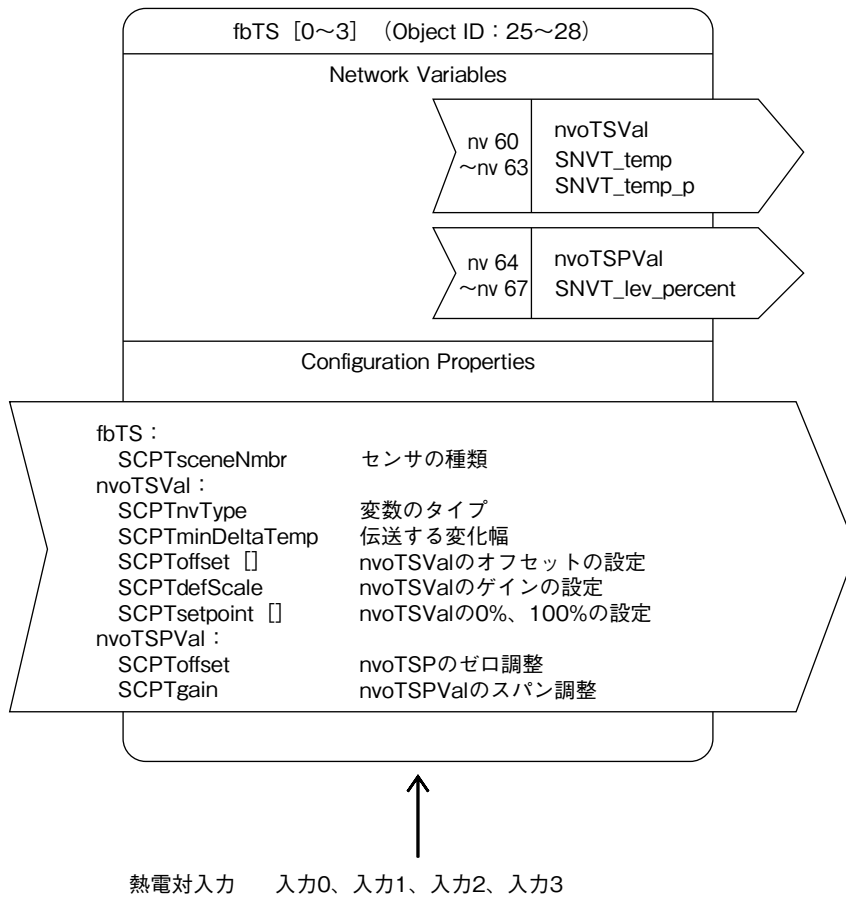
fbTS［0～3］（Object ID：25～28）

Network Variables

nv 60 ～nv 63

nvoTSVal
SNVT_temp
SNVT_temp_p

nv 64 ～nv 67

nvoTSPVal
SNVT_lev_percent

Configuration Properties

| | |
|---|---|
| fbTS： | |
| SCPTsceneNmbr | センサの種類 |
| nvoTSVal： | |
| SCPTnvType | 変数のタイプ |
| SCPTminDeltaTemp | 伝送する変化幅 |
| SCPToffset［］ | nvoTSValのオフセットの設定 |
| SCPTdefScale | nvoTSValのゲインの設定 |
| SCPTsetpoint［］ | nvoTSValの0%、100%の設定 |
| nvoTSPVal： | |
| SCPToffset | nvoTSPのゼロ調整 |
| SCPTgain | nvoTSPValのスパン調整 |

熱電対入力　入力0、入力1、入力2、入力3